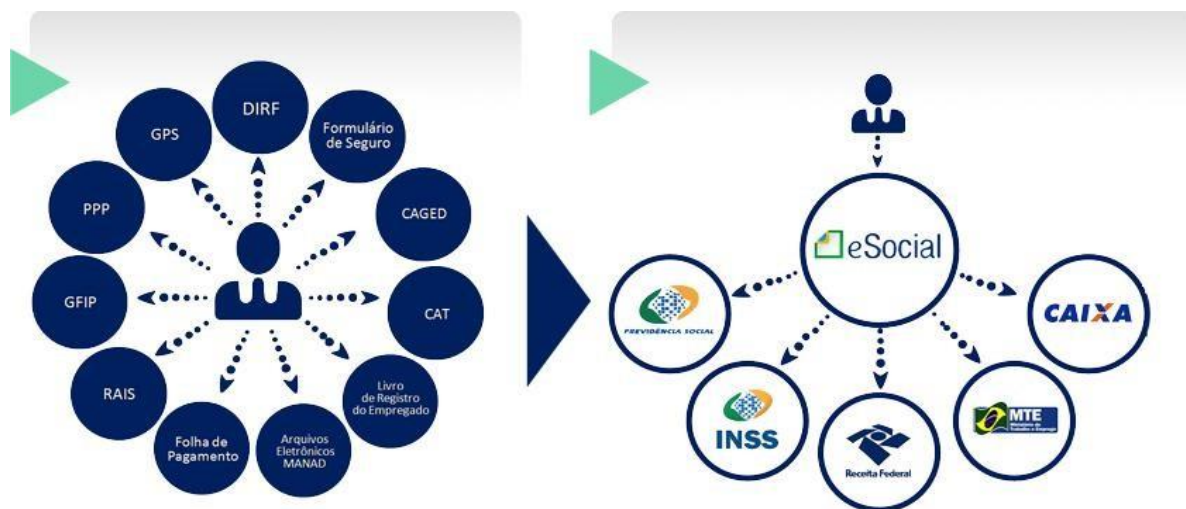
DIRF

GPS

Formulário de Seguro

PPP

CAGED

GFIP

CAT

RAIS

Livro de Registro do Empregado

Folha de Pagamento

Arquivos Eletrônicos MANAD

eSocial

PREVIDÊNCIA SOCIAL

CAIXA

INSS

Receita Federal

MTE